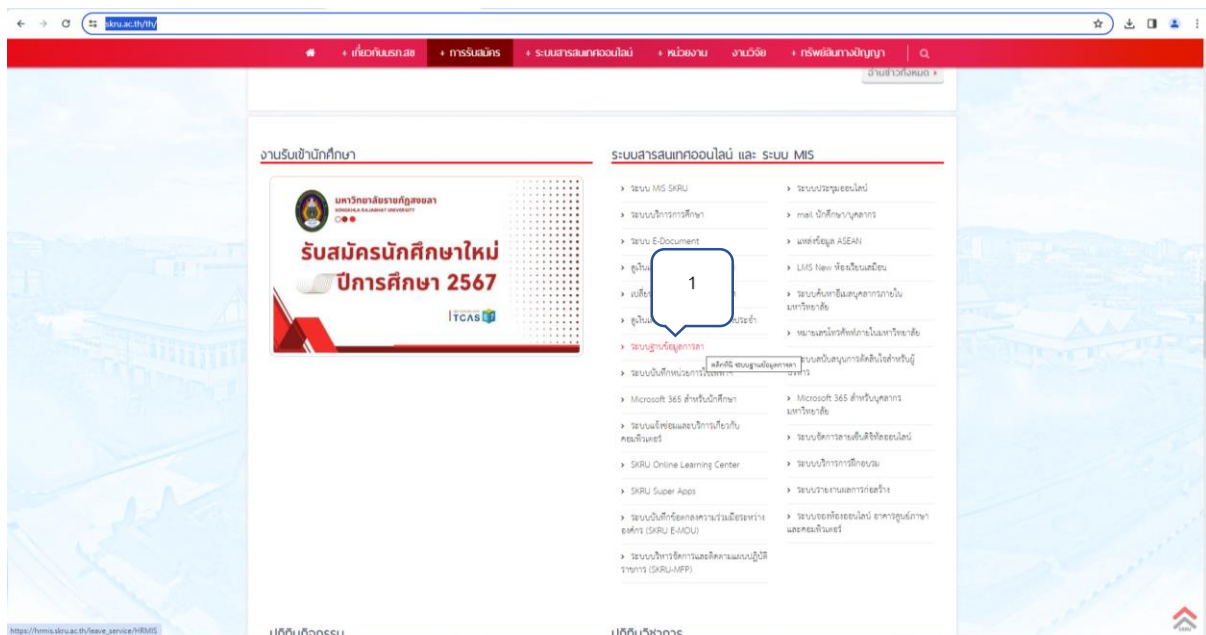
skru.ac.th/th/

+ เกี่ยวกับมรภ.สข + การรับสมัคร + ระบบสารสนเทศออนไลน์ + หน่วยงาน งานวิจัย + ทรัพย์สินทางปัญญา

อ่านข่าวทั้งหมด +

งานรับเข้านักศึกษา

มหาวิทยาลัยราชภัฏสงขลา
SONGKHLA RAJABHAT UNIVERSITY

รับสมัครนักศึกษาใหม่
ปีการศึกษา 2567

TCAS

ระบบสารสนเทศออนไลน์ และ ระบบ MIS

> ระบบ MIS SKRU
> ระบบบริการการศึกษา
> ระบบ E-Document
> ดูในผ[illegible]
> เปลี่ยน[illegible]
> ดูในผ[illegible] ประจำ
> ระบบฐานข้อมูลการลา
> ระบบบันทึกหน่วยการเรียนรู้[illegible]
> Microsoft 365 สำหรับนักศึกษา
> ระบบแจ้งซ่อมและบริการเกี่ยวกับคอมพิวเตอร์
> SKRU Online Learning Center
> SKRU Super Apps
> ระบบบันทึกข้อตกลงความร่วมมือระหว่างองค์กร (SKRU E-MOU)
> ระบบบริหารจัดการและติดตามแผนปฏิบัติราชการ (SKRU-MFP)

> ระบบประชุมออนไลน์
> mail นักศึกษา/บุคลากร
> แหล่งข้อมูล ASEAN
> LMS New ห้องเรียนเสมือน
> ระบบค้นหาอีเมลบุคลากรภายในมหาวิทยาลัย
> หมายเลขโทรศัพท์ภายในมหาวิทยาลัย
> ระบบสนับสนุนการตัดสินใจสำหรับผู้บริหาร
> Microsoft 365 สำหรับบุคลากรมหาวิทยาลัย
> ระบบจัดการลายเซ็นดิจิทัลออนไลน์
> ระบบบริการการฝึกอบรม
> ระบบรายงานผลการก่อสร้าง
> ระบบจองห้องออนไลน์ อาคารศูนย์ภาษาและคอมพิวเตอร์

คลิกที่นี่ ระบบฐานข้อมูลการลา

1

ปฏิทินกิจกรรม

ปฏิทินวิชาการ

https://hrmis.skru.ac.th/leave_service/HRMIS